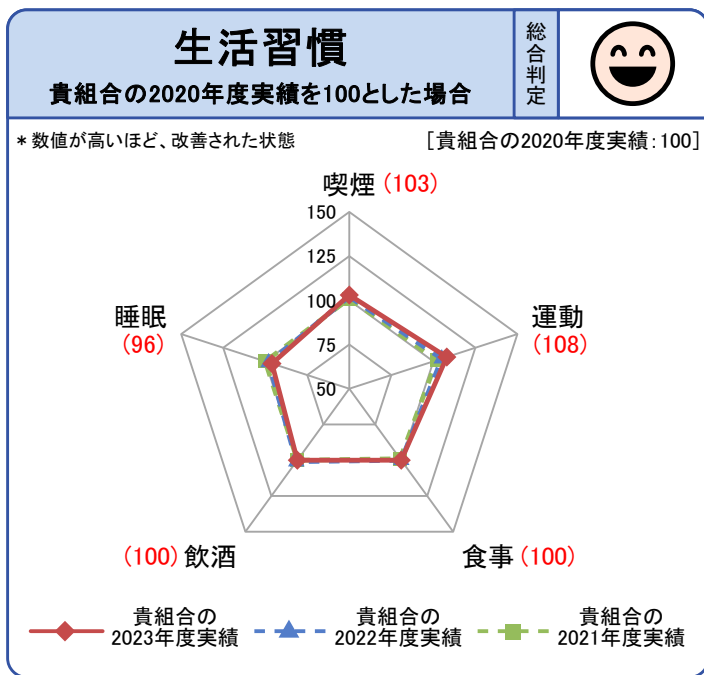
生活習慣
貴組合の2020年度実績を100とした場合

総合判定

＊数値が高いほど、改善された状態

［貴組合の2020年度実績：100］

喫煙（103）

150
125
100
75
50

睡眠
（96）

運動
（108）

（100）飲酒

食事（100）

貴組合の
2023年度実績

貴組合の
2022年度実績

貴組合の
2021年度実績